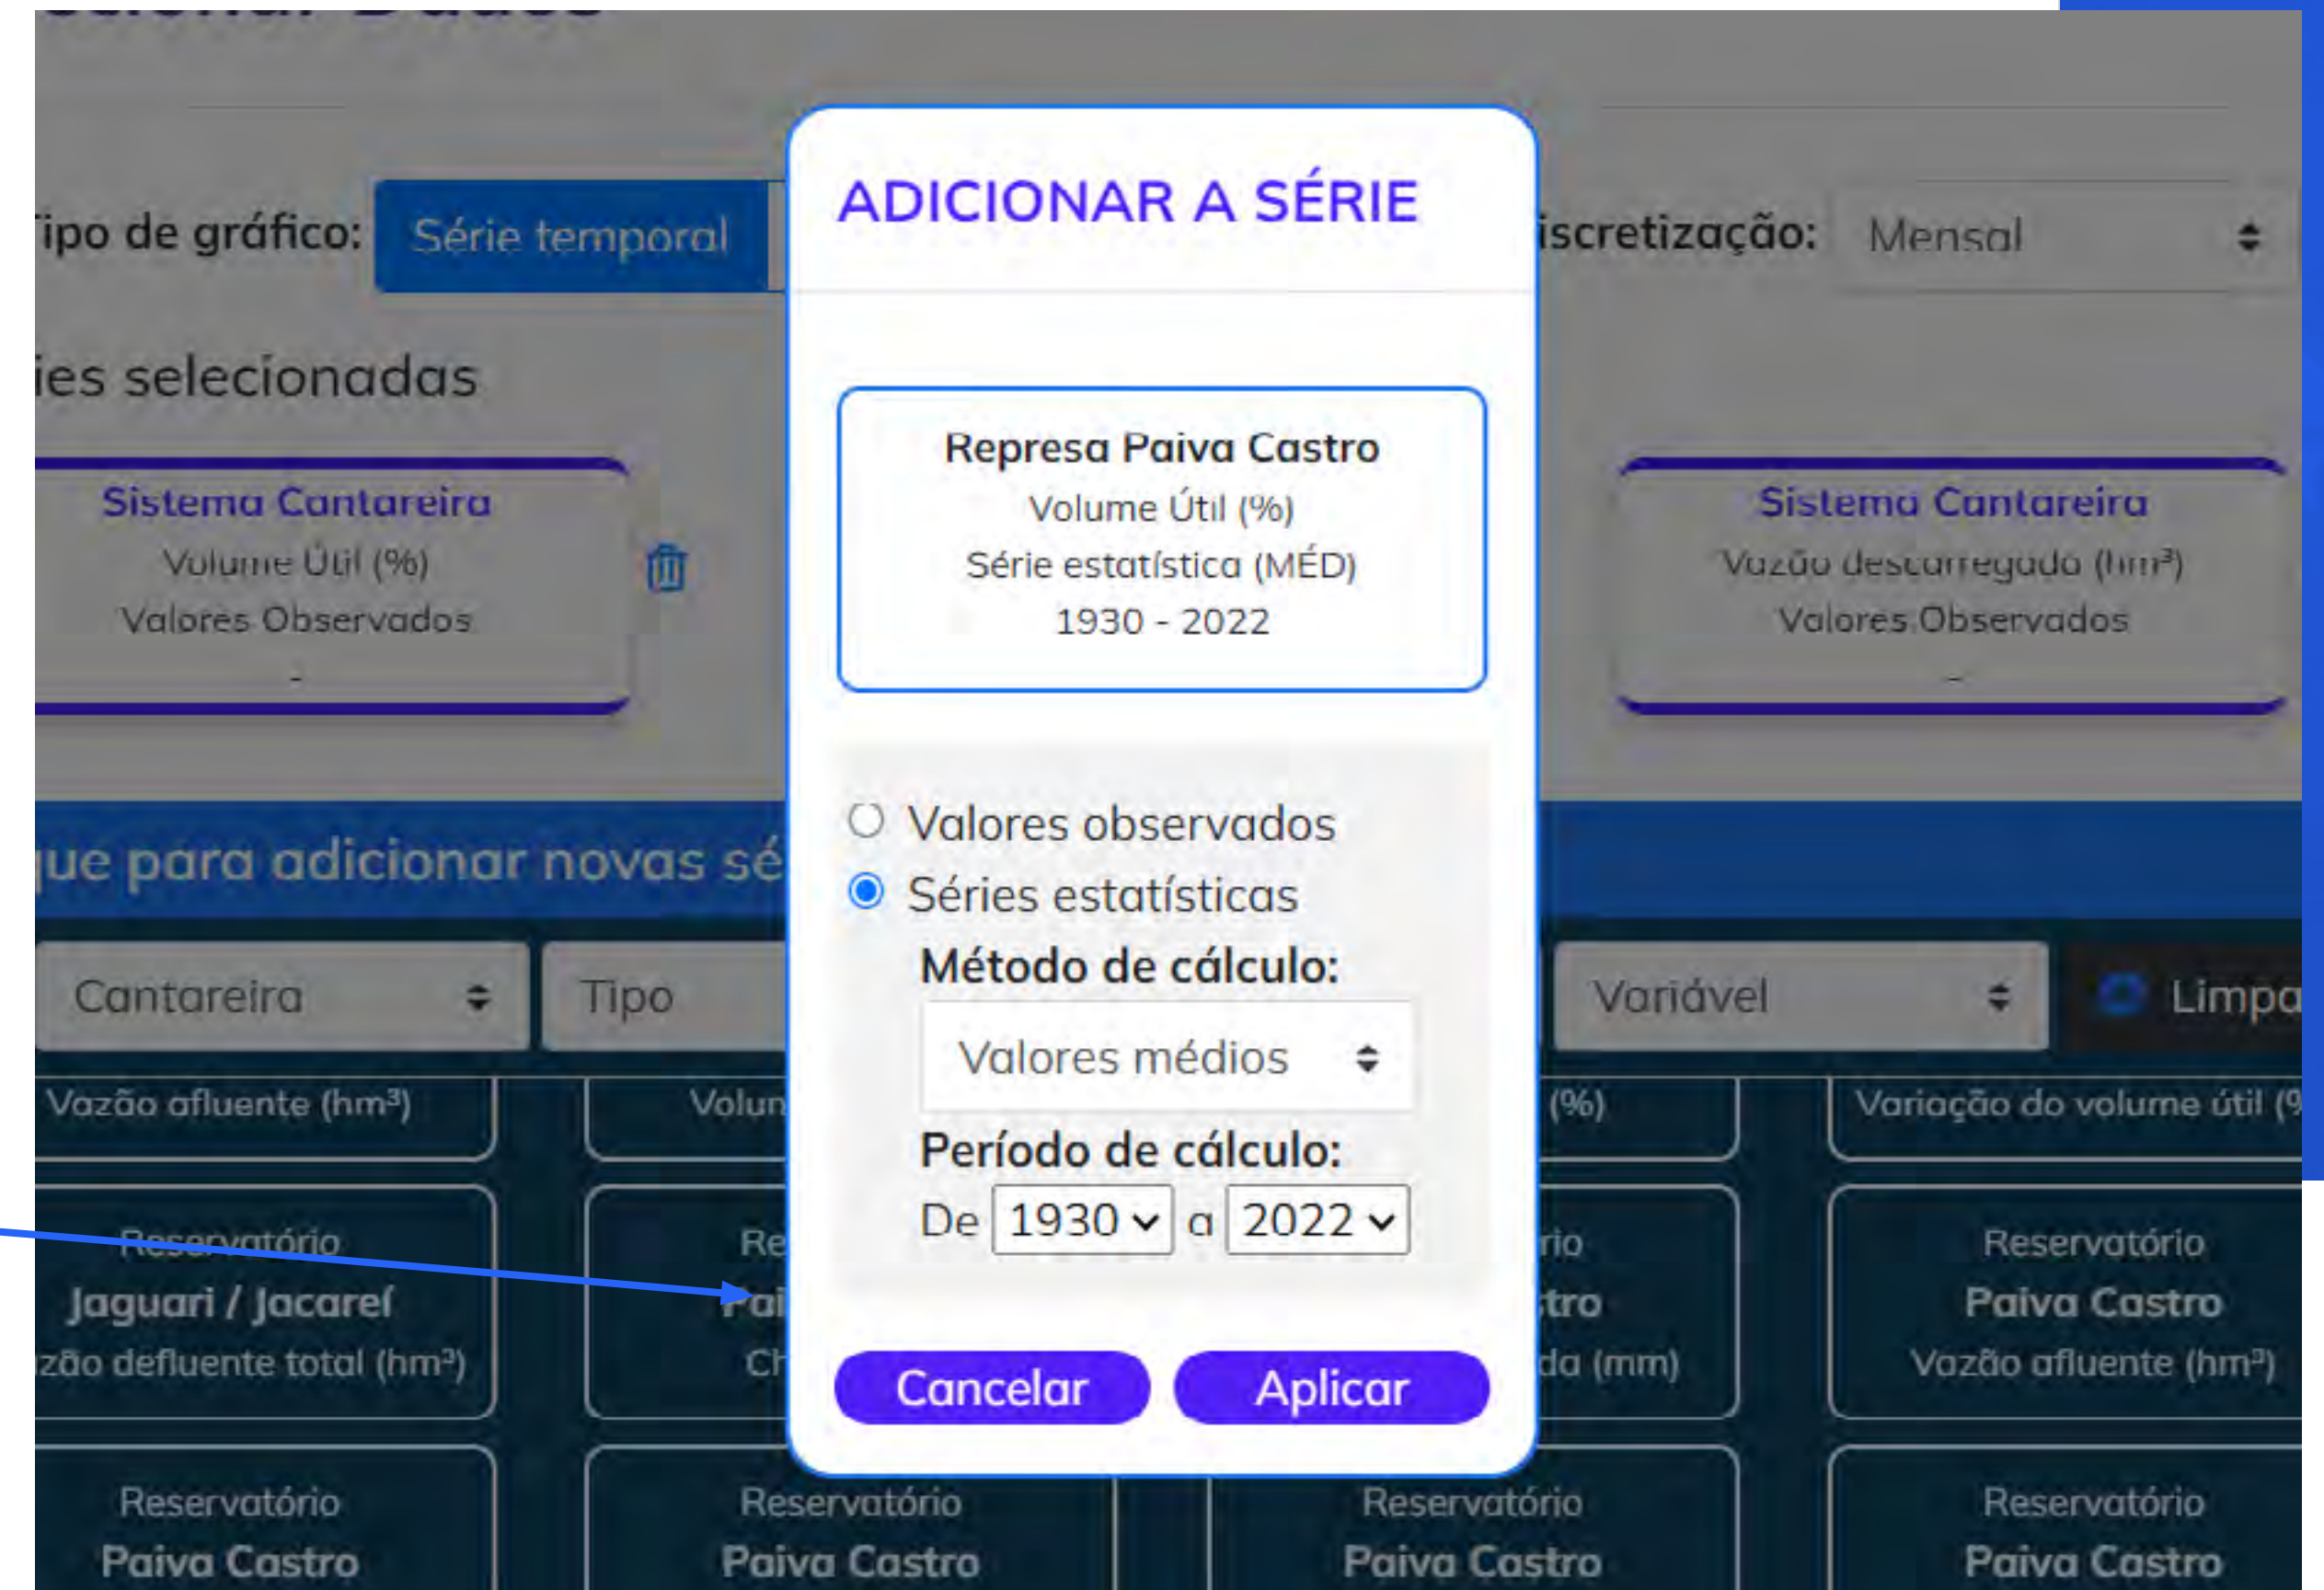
ipo de gráfico: Série temporal

iscretização: Mensal

ies selecionadas

Sistema Cantareira
Volume Útil (%)
Valores Observados
-

Sistema Cantareira
Vazão descarregada (hm³)
Valores Observados
-

ue para adicionar novas sé

Cantareira
Tipo
Variável
Limpa

Vazão afluente (hm³)
Volun
(%)
Variação do volume útil (%

Reservatório
Jaguari / Jacareí
zão defluente total (hm³)

Re
Pai
Ch

rio
tro
da (mm)

Reservatório
Paiva Castro
Vazão afluente (hm³)

Reservatório
Paiva Castro

Reservatório
Paiva Castro

Reservatório
Paiva Castro

Reservatório
Paiva Castro

ADICIONAR A SÉRIE

Represa Paiva Castro
Volume Útil (%)
Série estatística (MÉD)
1930 - 2022

Valores observados
Séries estatísticas
Método de cálculo:
Valores médios
Período de cálculo:
De 1930 a 2022

Cancelar
Aplicar